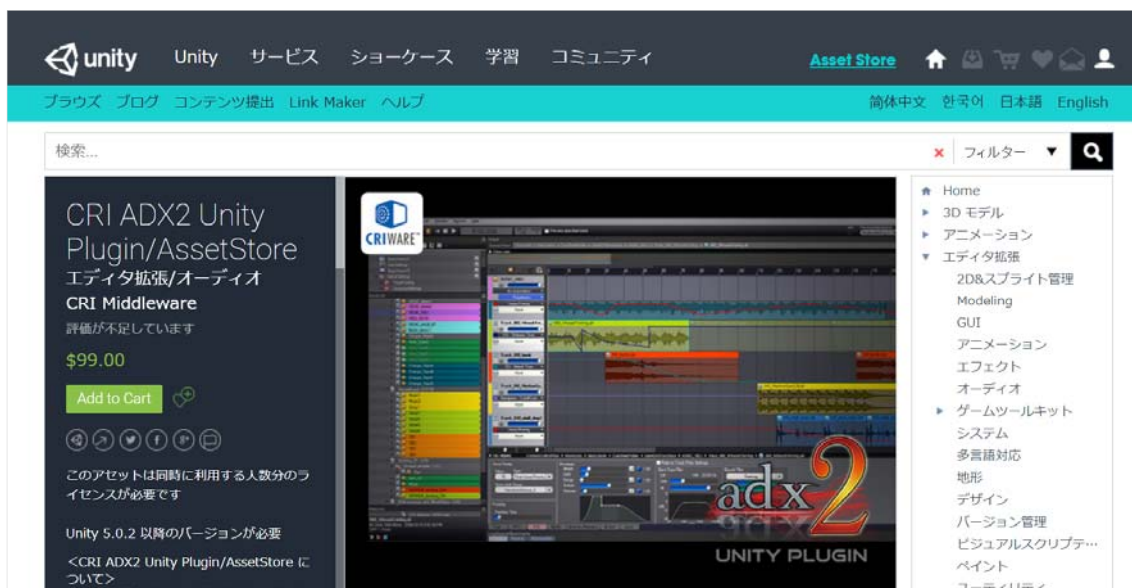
unity Unity サービス ショーケース 学習 コミュニティ Asset Store

ブラウズ ブログ コンテンツ提出 Link Maker ヘルプ 简体中文 한국어 日本語 English

検索... フィルター

CRI ADX2 Unity Plugin/AssetStore
エディタ拡張/オーディオ
CRI Middleware
評価が不足しています
$99.00
Add to Cart

このアセットは同時に利用する人数分のライセンスが必要です

Unity 5.0.2 以降のバージョンが必要

<CRI ADX2 Unity Plugin/AssetStore について>

CRIWARE

adx2
UNITY PLUGIN

Home
3D モデル
アニメーション
エディタ拡張
2D&スプライト管理
Modeling
GUI
アニメーション
エフェクト
オーディオ
ゲームツールキット
システム
多言語対応
地形
デザイン
バージョン管理
ビジュアルスクリプテ...
ペイント
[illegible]